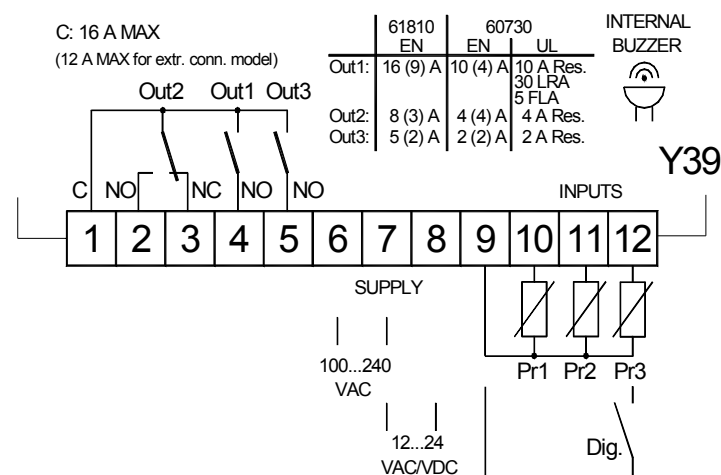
C: 16 A MAX
(12 A MAX for extr. conn. model)

|  | 61810 EN | 60730 EN | 60730 UL |
|---|---|---|---|
| Out1: | 16 (9) A | 10 (4) A | 10 A Res. 30 LRA 5 FLA |
| Out2: | 8 (3) A | 4 (4) A | 4 A Res. |
| Out3: | 5 (2) A | 2 (2) A | 2 A Res. |

INTERNAL BUZZER

Out2 Out1 Out3

C NO NC NO NO

Y39

INPUTS

1 2 3 4 5 6 7 8 9 10 11 12

SUPPLY

100...240 VAC

12...24 VAC/VDC

Pr1 Pr2 Pr3

Dig.